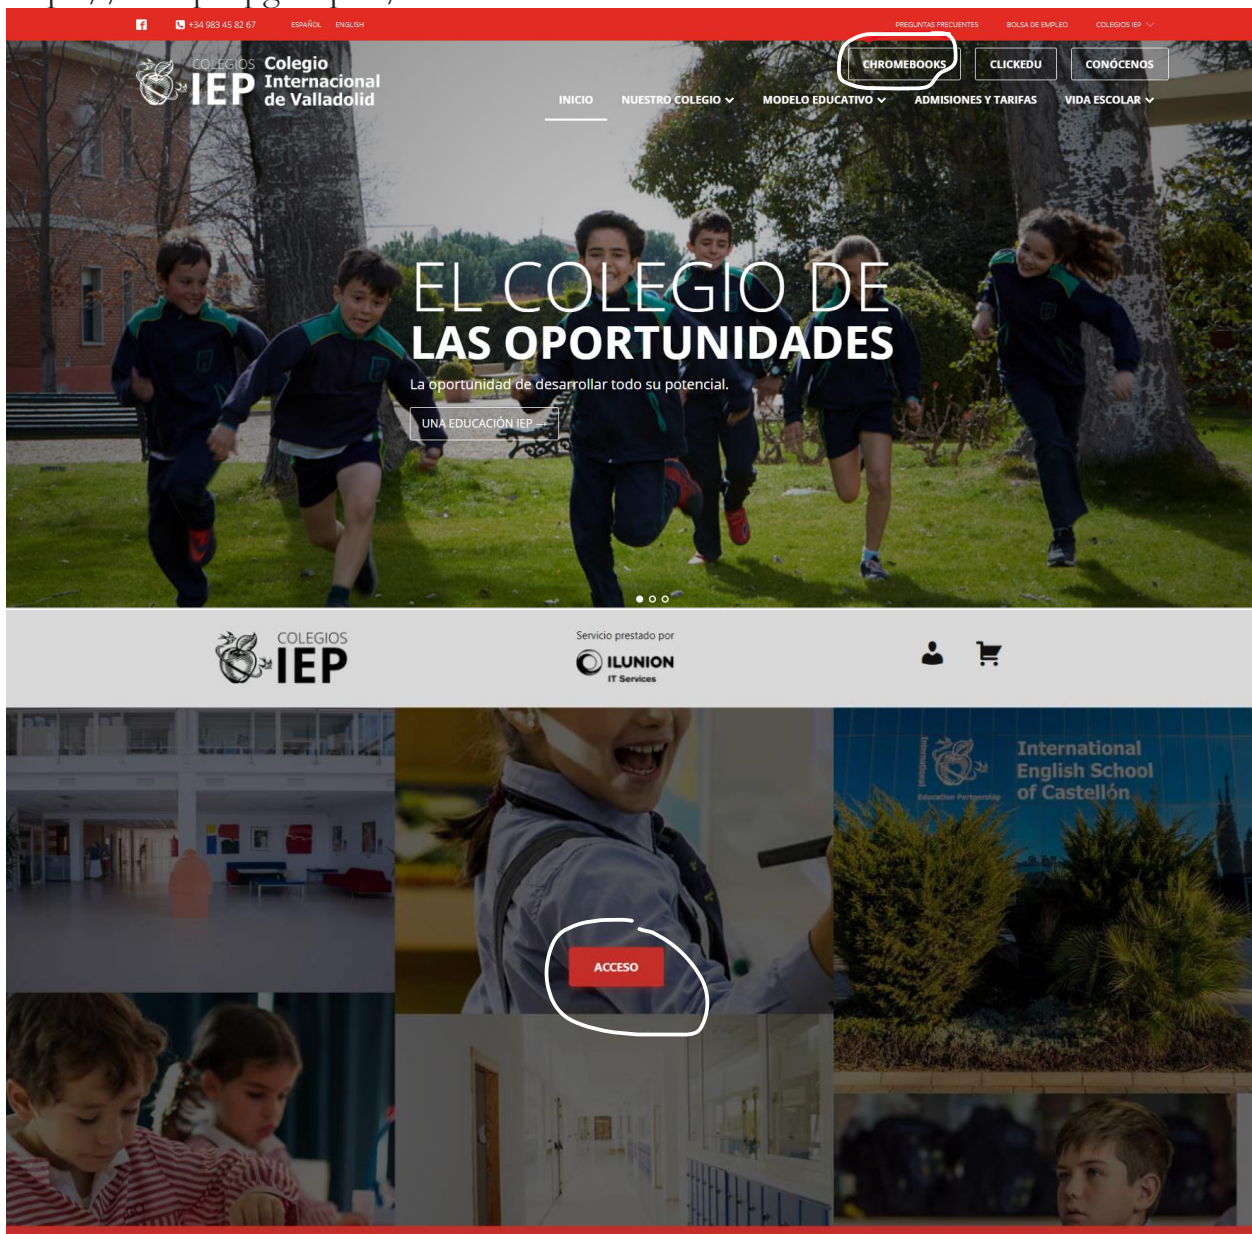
+34 983 45 82 67 ESPAÑOL ENGLISH

PREGUNTAS FRECUENTES BOLSA DE EMPLEO COLEGIOS IEP

COLEGIOS IEP Colegio Internacional de Valladolid

CHROMEBOOKS CLICKEDU CONÓCENOS

INICIO NUESTRO COLEGIO MODELO EDUCATIVO ADMISIONES Y TARIFAS VIDA ESCOLAR

EL COLEGIO DE
LAS OPORTUNIDADES

La oportunidad de desarrollar todo su potencial.

UNA EDUCACIÓN IEP →

COLEGIOS IEP

Servicio prestado por
ILUNION
IT Services

International English School of Castellón

ACCESO